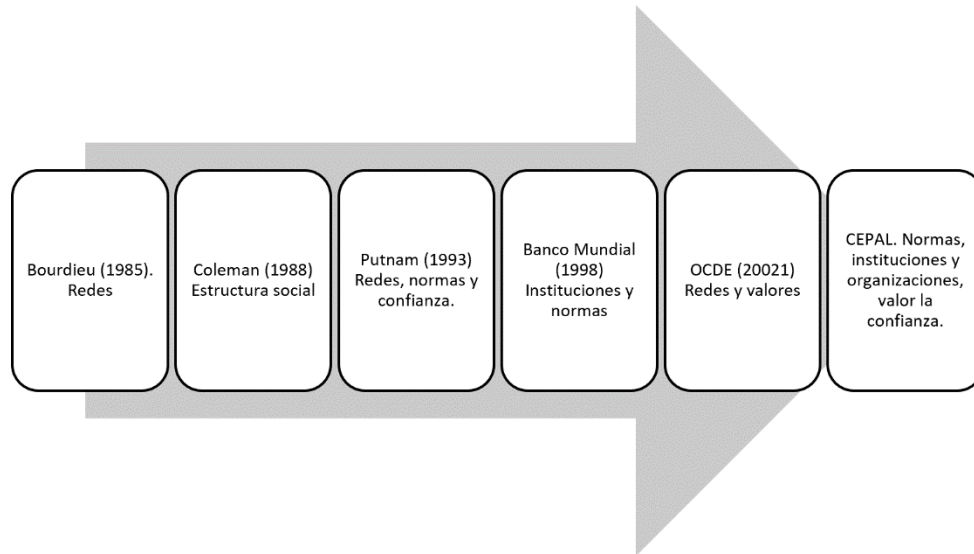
Bourdieu (1985). Redes

Coleman (1988) Estructura social

Putnam (1993) Redes, normas y confianza.

Banco Mundial (1998) Instituciones y normas

OCDE (20021) Redes y valores

CEPAL. Normas, instituciones y organizaciones, valor la confianza.